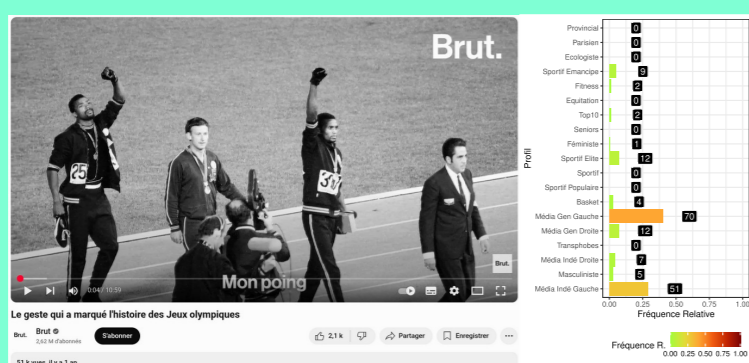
Brut.

Brut.

Mon poing

0:04 / 10:59

Le geste qui a marqué l'histoire des Jeux olympiques

Brut.
Brut
2,62 M d'abonnés
S'abonner
2,1 k
Partager
Enregistrer
...

51 k vues il y a 1 an

| Profil | Valeur |
|---|---|
| Provincial | 0 |
| Parisien | 0 |
| Ecologiste | 0 |
| Sportif Emancipe | 9 |
| Fitness | 2 |
| Equitation | 0 |
| Top10 | 2 |
| Seniors | 0 |
| Féministe | 1 |
| Sportif Elite | 12 |
| Sportif | 0 |
| Sportif Populaire | 0 |
| Basket | 4 |
| Média Gen Gauche | 70 |
| Média Gen Droite | 12 |
| Transphobes | 0 |
| Média Indé Droite | 7 |
| Masculiniste | 5 |
| Média Indé Gauche | 51 |

Profil

0.00 0.25 0.50 0.75 1.00
Fréquence Relative

Fréquence R.
0.00 0.25 0.50 0.75 1.00